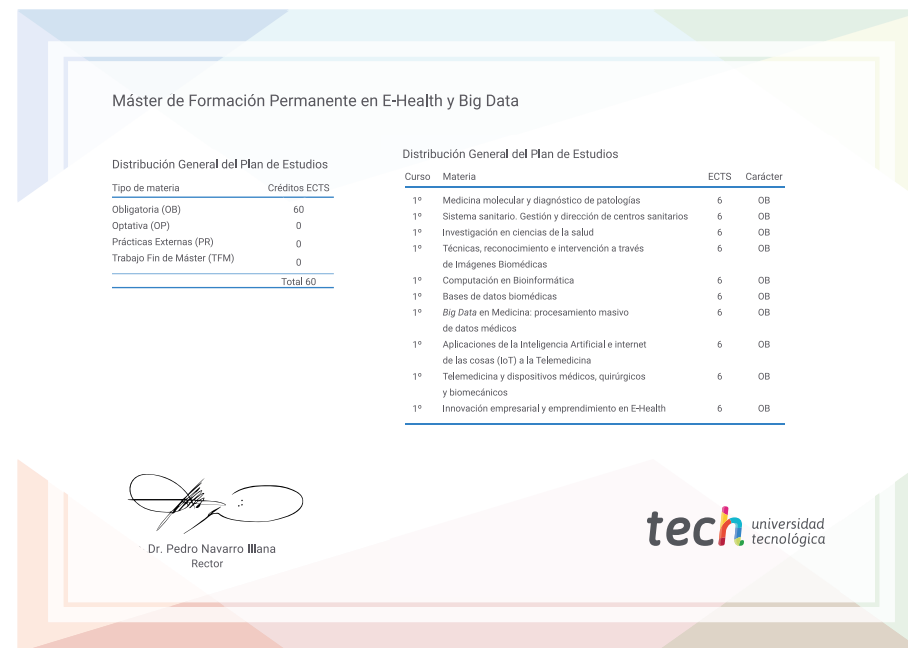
Máster de Formación Permanente en E-Health y Big Data

Distribución General del Plan de Estudios

| Tipo de materia | Créditos ECTS |
|---|---|
| Obligatoria (OB) | 60 |
| Optativa (OP) | 0 |
| Prácticas Externas (PR) | 0 |
| Trabajo Fin de Máster (TFM) | 0 |
| | Total 60 |

Distribución General del Plan de Estudios

| Curso | Materia | ECTS | Carácter |
|---|---|---|---|
| 1º | Medicina molecular y diagnóstico de patologías | 6 | OB |
| 1º | Sistema sanitario. Gestión y dirección de centros sanitarios | 6 | OB |
| 1º | Investigación en ciencias de la salud | 6 | OB |
| 1º | Técnicas, reconocimiento e intervención a través de Imágenes Biomédicas | 6 | OB |
| 1º | Computación en Bioinformática | 6 | OB |
| 1º | Bases de datos biomédicas | 6 | OB |
| 1º | Big Data en Medicina: procesamiento masivo de datos médicos | 6 | OB |
| 1º | Aplicaciones de la Inteligencia Artificial e internet de las cosas (IoT) a la Telemedicina | 6 | OB |
| 1º | Telemedicina y dispositivos médicos, quirúrgicos y biomecánicos | 6 | OB |
| 1º | Innovación empresarial y emprendimiento en E-Health | 6 | OB |

Dr. Pedro Navarro Illana
Rector

tech universidad tecnológica